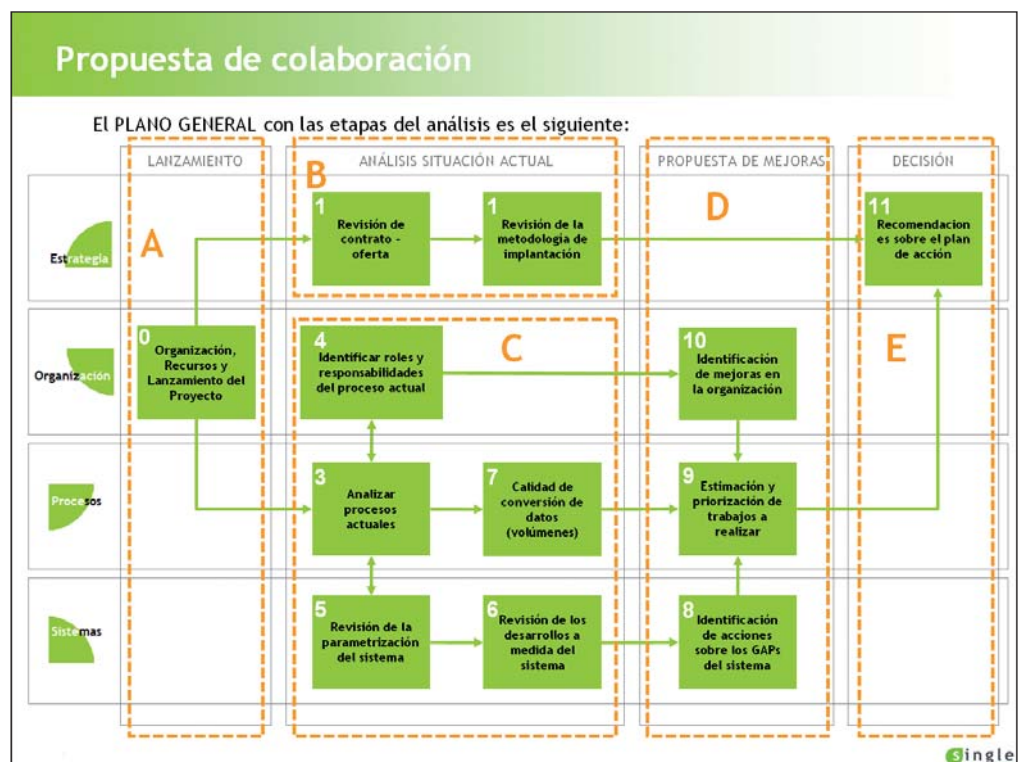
Propuesta de colaboración

El PLANO GENERAL con las etapas del análisis es el siguiente:

LANZAMIENTO

ANÁLISIS SITUACIÓN ACTUAL

PROPUESTA DE MEJORAS

DECISIÓN

Estrategia

Organización

Procesos

Sistemas

A

B

C

D

E

0 Organización, Recursos y Lanzamiento del Proyecto

1 Revisión de contrato - oferta

1 Revisión de la metodología de implantación

11 Recomendaciones sobre el plan de acción

4 Identificar roles y responsabilidades del proceso actual

10 Identificación de mejoras en la organización

3 Analizar procesos actuales

7 Calidad de conversión de datos (volúmenes)

9 Estimación y priorización de trabajos a realizar

5 Revisión de la parametrización del sistema

6 Revisión de los desarrollos a medida del sistema

8 Identificación de acciones sobre los GAPs del sistema

single